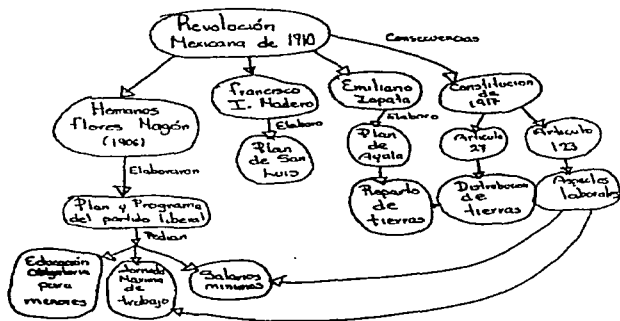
Revolución Mexicana de 1910

Consecuencias

Hermanos Flores Magón (1906)

Elaboraron

Plan y Programa del partido liberal

Pedían

Educación Obligatoria para menores

Jornada Maxima de trabajo

Salarios minimos

Francisco I. Madero

Elaboro

Plan de San Luis

Emiliano Zapata

Elaboro

Plan de Ayala

Reparto de tierras

Constitucion de 1917

Articulo 27

Articulo 123

Distribucion de tierras

Aspectos laborales